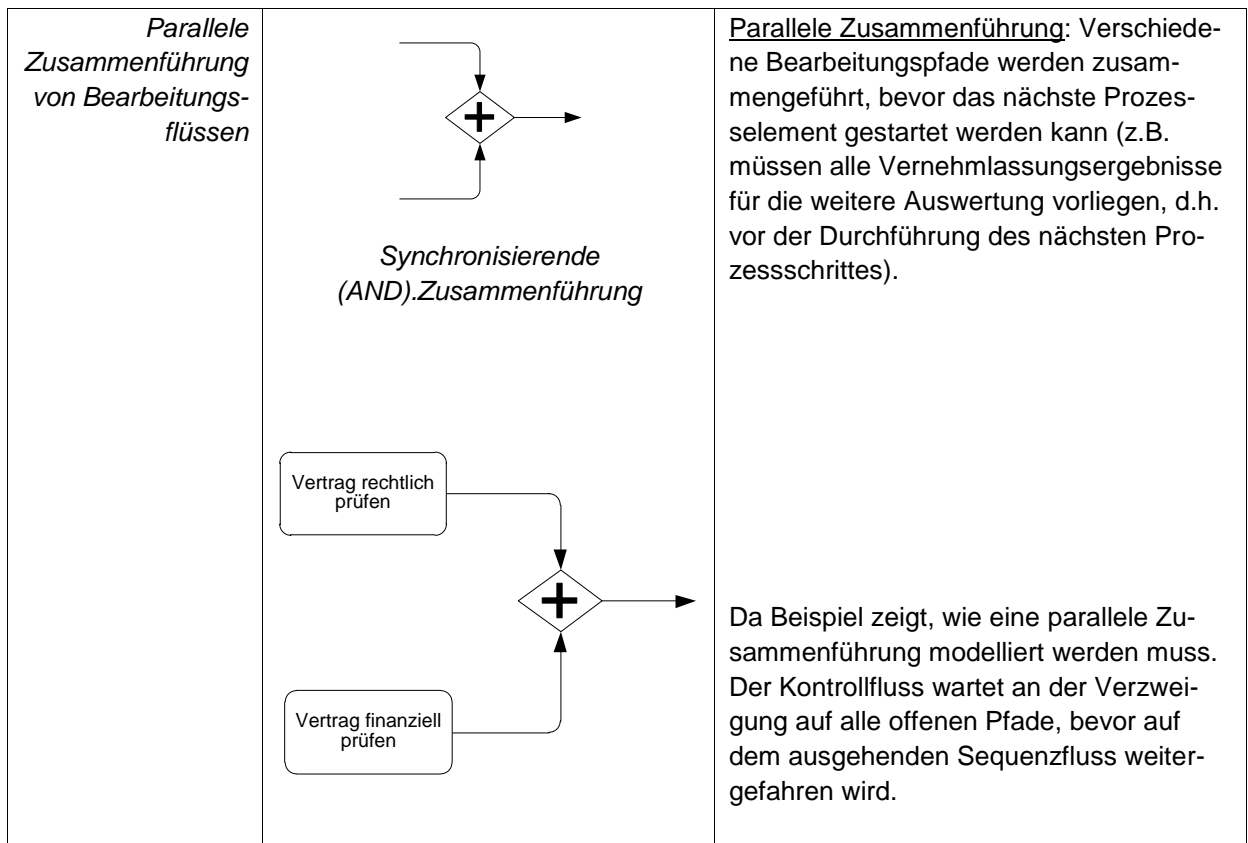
| Parallele Zusammenführung von Bearbeitungsflüssen | Synchronisierende (AND).Zusammenführung<br><br>Vertrag rechtlich prüfen<br>Vertrag finanziell prüfen | Parallele Zusammenführung: Verschiedene Bearbeitungspfade werden zusammengeführt, bevor das nächste Prozesselement gestartet werden kann (z.B. müssen alle Vernehmlassungsergebnisse für die weitere Auswertung vorliegen, d.h. vor der Durchführung des nächsten Prozessschrittes).<br><br>Da Beispiel zeigt, wie eine parallele Zusammenführung modelliert werden muss. Der Kontrollfluss wartet an der Verzweigung auf alle offenen Pfade, bevor auf dem ausgehenden Sequenzfluss weitergefahren wird. |
|---|---|---|